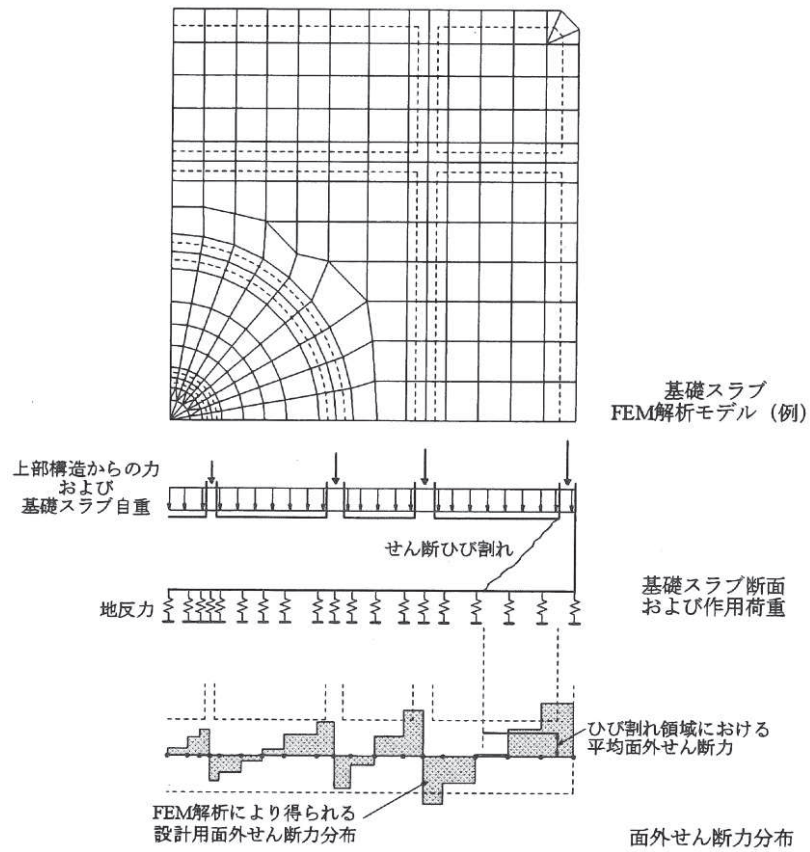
基礎スラブ
FEM解析モデル（例）

上部構造からの力
および
基礎スラブ自重

せん断ひび割れ

基礎スラブ断面
および作用荷重

地反力

ひび割れ領域における
平均面外せん断力

FEM解析により得られる
設計用面外せん断力分布

面外せん断力分布